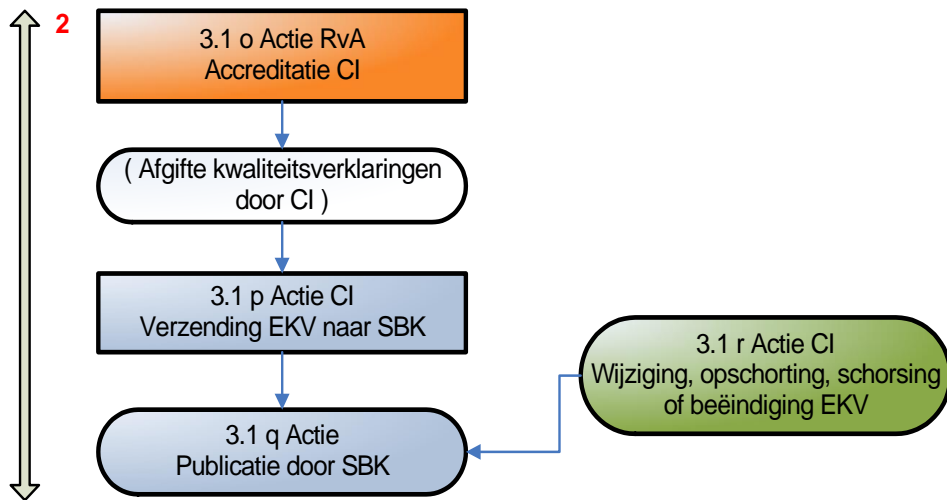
2

3.1 o Actie RvA
Accreditatie CI

( Afgifte kwaliteitsverklaringen door CI )

3.1 p Actie CI
Verzending EKV naar SBK

3.1 q Actie
Publicatie door SBK

3.1 r Actie CI
Wijziging, opschorting, schorsing of beëindiging EKV